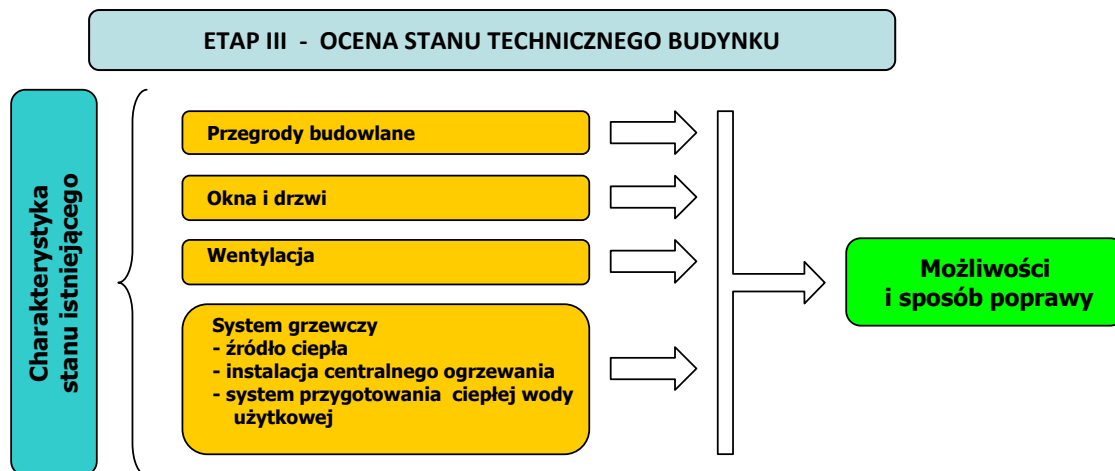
ETAP III - OCENA STANU TECHNICZNEGO BUDYNKU

Charakterystyka stanu istniejącego

Przegrody budowlane

Okna i drzwi

Wentylacja

System grzewczy
- źródło ciepła
- instalacja centralnego ogrzewania
- system przygotowania ciepłej wody użytkowej

Możliwości i sposób poprawy